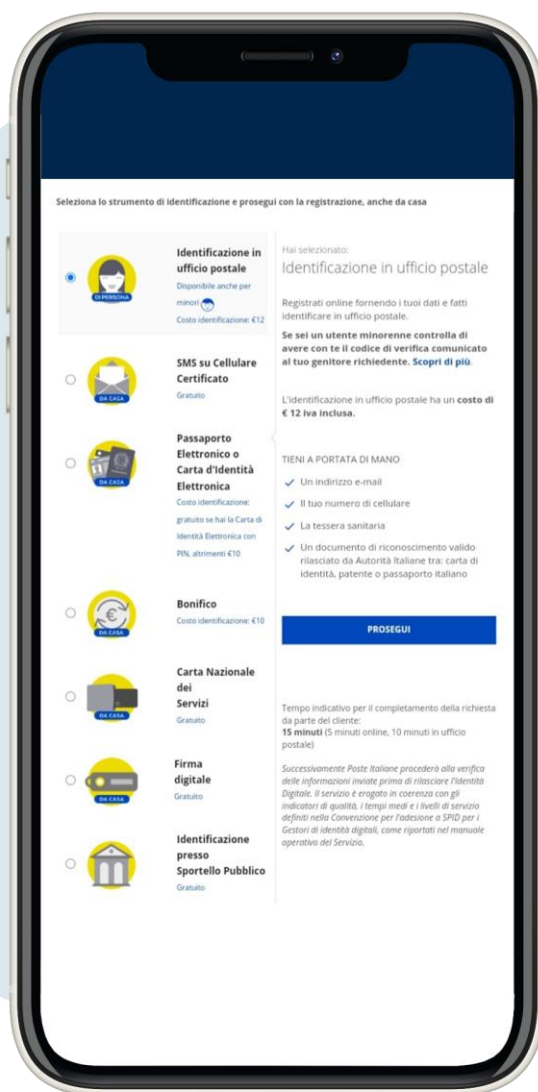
Seleziona lo strumento di identificazione e prosegui con la registrazione, anche da casa

DI PERSONA

Identificazione in ufficio postale
Disponibile anche per minori
Costo identificazione: €12

DA CASA

SMS su Cellulare Certificato
Gratuito

DA CASA

Passaporto Elettronico o Carta d'Identità Elettronica
Costo identificazione: gratuito se hai la Carta di Identità Elettronica con PIN, altrimenti €10

DA CASA

Bonifico
Costo identificazione: €10

DA CASA

Carta Nazionale dei Servizi
Gratuito

DA CASA

Firma digitale
Gratuito

Identificazione presso Sportello Pubblico
Gratuito

Hai selezionato:
Identificazione in ufficio postale

Registrati online fornendo i tuoi dati e fatti identificare in ufficio postale.

Se sei un utente minorenne controlla di avere con te il codice di verifica comunicato al tuo genitore richiedente. Scopri di più.

L'identificazione in ufficio postale ha un costo di € 12 iva inclusa.

TIENI A PORTATA DI MANO

Un indirizzo e-mail
Il tuo numero di cellulare
La tessera sanitaria
Un documento di riconoscimento valido rilasciato da Autorità Italiane tra: carta di identità, patente o passaporto italiano

PROSEGUI

Tempo indicativo per il completamento della richiesta da parte del cliente:
15 minuti (5 minuti online, 10 minuti in ufficio postale)

Successivamente Poste Italiane procederà alla verifica delle informazioni inviate prima di rilasciare l'Identità Digitale. Il servizio è erogato in coerenza con gli indicatori di qualità, i tempi medi e i livelli di servizio definiti nella Convenzione per l'adesione a SPID per i Gestori di identità digitali, come riportati nel manuale operativo del Servizio.